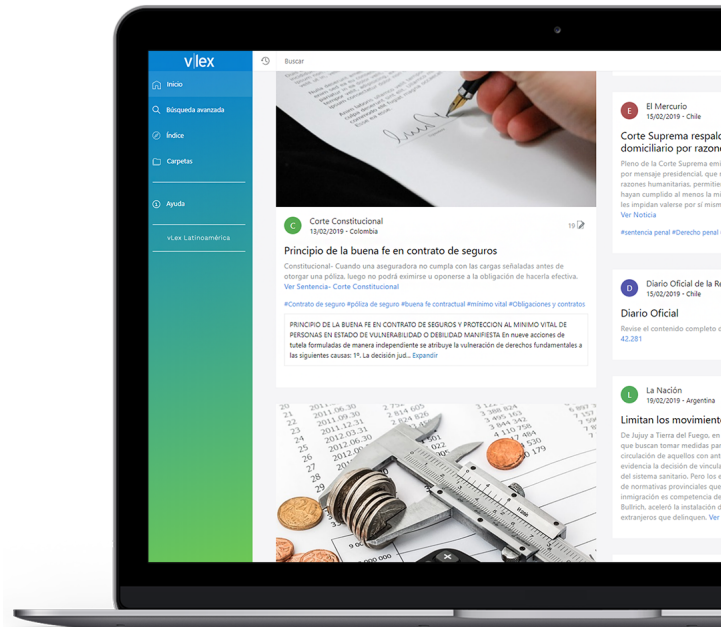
vlex

Inicio

Búsqueda avanzada

Índice

Carpetas

Ayuda

vLex Latinoamérica

Buscar

C Corte Constitucional
13/02/2019 · Colombia

19

Principio de la buena fe en contrato de seguros

Constitucional- Cuando una aseguradora no cumpla con las cargas señaladas antes de otorgar una póliza, luego no podrá eximirse u oponerse a la obligación de hacerla efectiva. Ver Sentencia- Corte Constitucional

#Contrato de seguro #póliza de seguro #buena fe contractual #mínimo vital #Obligaciones y contratos

PRINCIPIO DE LA BUENA FE EN CONTRATO DE SEGUROS Y PROTECCION AL MINIMO VITAL DE PERSONAS EN ESTADO DE VULNERABILIDAD O DEBILIDAD MANIFIESTA En nueve acciones de tutela formuladas de manera independiente se atribuye la vulneración de derechos fundamentales a las siguientes causas: 1º. La decisión jud... Expandir

E El Mercurio
15/02/2019 · Chile

Corte Suprema respal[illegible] domiciliario por razon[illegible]

Pleno de la Corte Suprema emi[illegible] por mensaje presidencial, que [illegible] razones humanitarias, permitie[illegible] hayan cumplido al menos la m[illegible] les impidan valerse por sí mism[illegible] Ver Noticia

#sentencia penal #Derecho penal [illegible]

D Diario Oficial de la Re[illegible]
15/02/2019 · Chile

Diario Oficial

Revise el contenido completo d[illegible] 42.281

L La Nación
19/02/2019 · Argentina

Limitan los movimiento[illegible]

De Jujuy a Tierra del Fuego, es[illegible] que buscan tomar medidas pa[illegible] circulación de aquellos con ant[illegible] evidencia la decisión de vincula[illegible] del sistema sanitario. Pero los e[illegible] de normativas provinciales que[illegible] inmigración es competencia de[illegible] Bullrich, aceleró la instalación d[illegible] extranjeros que delinquen. Ver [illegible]